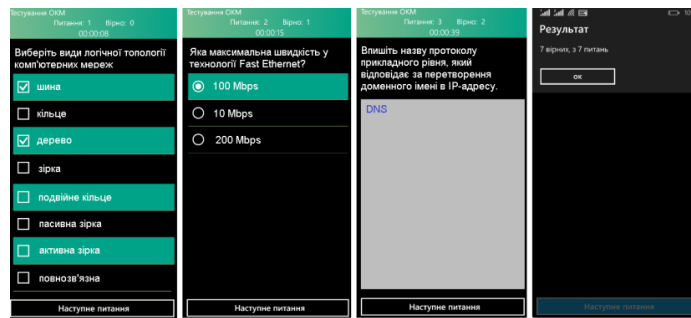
Тестування ОКМ
Питання: 1 Вірно: 0
00:00:08

Виберіть види логічної топології комп'ютерних мереж

шина
кільце
дерево
зірка
подвійне кільце
пасивна зірка
активна зірка
повнозв'язна

Наступне питання

Тестування ОКМ
Питання: 2 Вірно: 1
00:00:15

Яка максимальна швидкість у технології Fast Ethernet?

100 Mbps
10 Mbps
200 Mbps

Наступне питання

Тестування ОКМ
Питання: 3 Вірно: 2
00:00:39

Впишіть назву протоколу прикладного рівня, який відповідає за перетворення доменного імені в IP-адресу.

DNS

Наступне питання

Результат

7 вірних, з 7 питань

ok

Наступне питання